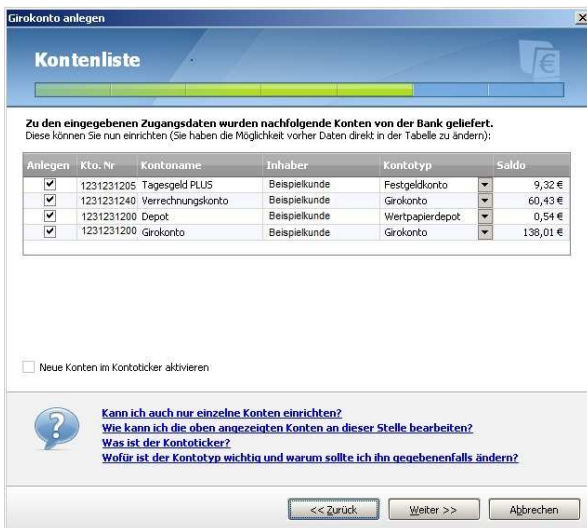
Girokonto anlegen

Kontenliste

Zu den eingegebenen Zugangsdaten wurden nachfolgende Konten von der Bank geliefert.
Diese können Sie nun einrichten (Sie haben die Möglichkeit vorher Daten direkt in der Tabelle zu ändern):

| Anlegen | Kto. Nr | Kontoname | Inhaber | Kontotyp | Saldo |
|---|---|---|---|---|---|
| ✔ | 1231231205 | Tagesgeld PLUS | Beispielkunde | Festgeldkonto | 9,32 € |
| ✔ | 1231231240 | Verrechnungskonto | Beispielkunde | Girokonto | 60,43 € |
| ✔ | 1231231200 | Depot | Beispielkunde | Wertpapierdepot | 0,54 € |
| ✔ | 1231231200 | Girokonto | Beispielkunde | Girokonto | 138,01 € |

Neue Konten im Kontoticker aktivieren

Kann ich auch nur einzelne Konten einrichten?
Wie kann ich die oben angezeigten Konten an dieser Stelle bearbeiten?
Was ist der Kontoticker?
Wofür ist der Kontotyp wichtig und warum sollte ich ihn gegebenenfalls ändern?

<< Zurück
Weiter >>
Abbrechen